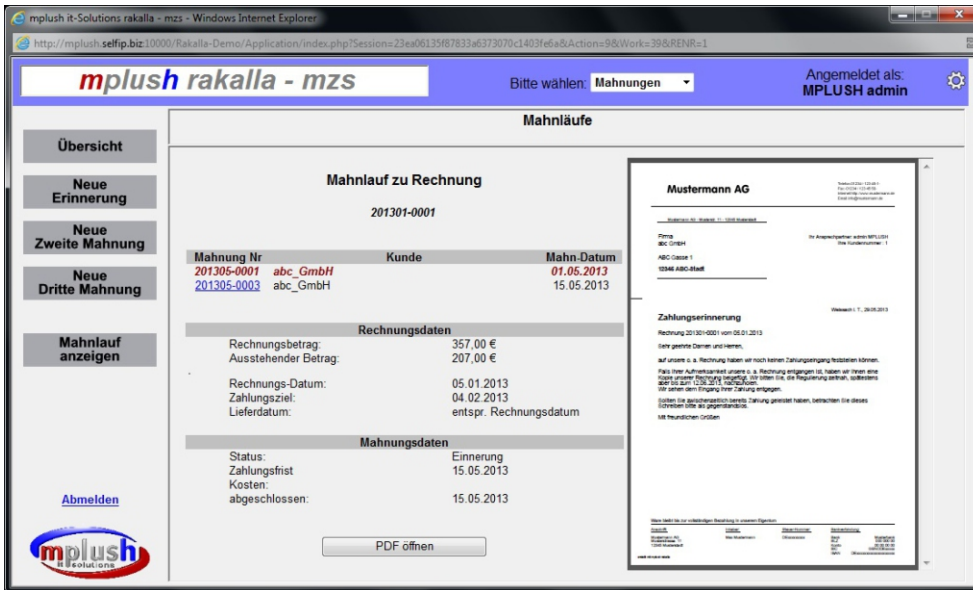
mplush it-Solutions rakalla - mzs - Windows Internet Explorer

http://mplush.selfip.biz:10000/Rakalla-Demo/Application/index.php?Session=23ea06135f87833a6373070c1403fe6a&Action=9&Work=39&RENR=1

mplush rakalla - mzs

Bitte wählen: Mahnungen

Angemeldet als:
MPLUSH admin

Übersicht

Neue Erinnerung

Neue Zweite Mahnung

Neue Dritte Mahnung

Mahnlauf anzeigen

Abmelden

mplush it-Solutions

Mahnläufe

Mahnlauf zu Rechnung

201301-0001

| Mahnung Nr | Kunde | Mahn-Datum |
|---|---|---|
| 201305-0001 | abc_GmbH | 01.05.2013 |
| 201305-0003 | abc_GmbH | 15.05.2013 |

Rechnungsdaten

| | |
|---|---|
| Rechnungsbetrag: | 357,00 € |
| Ausstehender Betrag: | 207,00 € |
| Rechnungs-Datum: | 05.01.2013 |
| Zahlungsziel: | 04.02.2013 |
| Lieferdatum: | entspr. Rechnungsdatum |

Mahnungsdaten

| | |
|---|---|
| Status: | Einnerung |
| Zahlungsfrist | 15.05.2013 |
| Kosten: | |
| abgeschlossen: | 15.05.2013 |

PDF öffnen

Mustermann AG

Firma
abc GmbH
ABC Gasse 1
12346 ABC-Stadt

Zahlungserinnerung

Rechnung 201301-0001 vom 05.01.2013

Sehr geehrte Damen und Herren,

auf unsere o. a. Rechnung haben wir noch keinen Zahlungseingang festgestellt können.

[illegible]

Mit freundlichen Grüßen

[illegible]